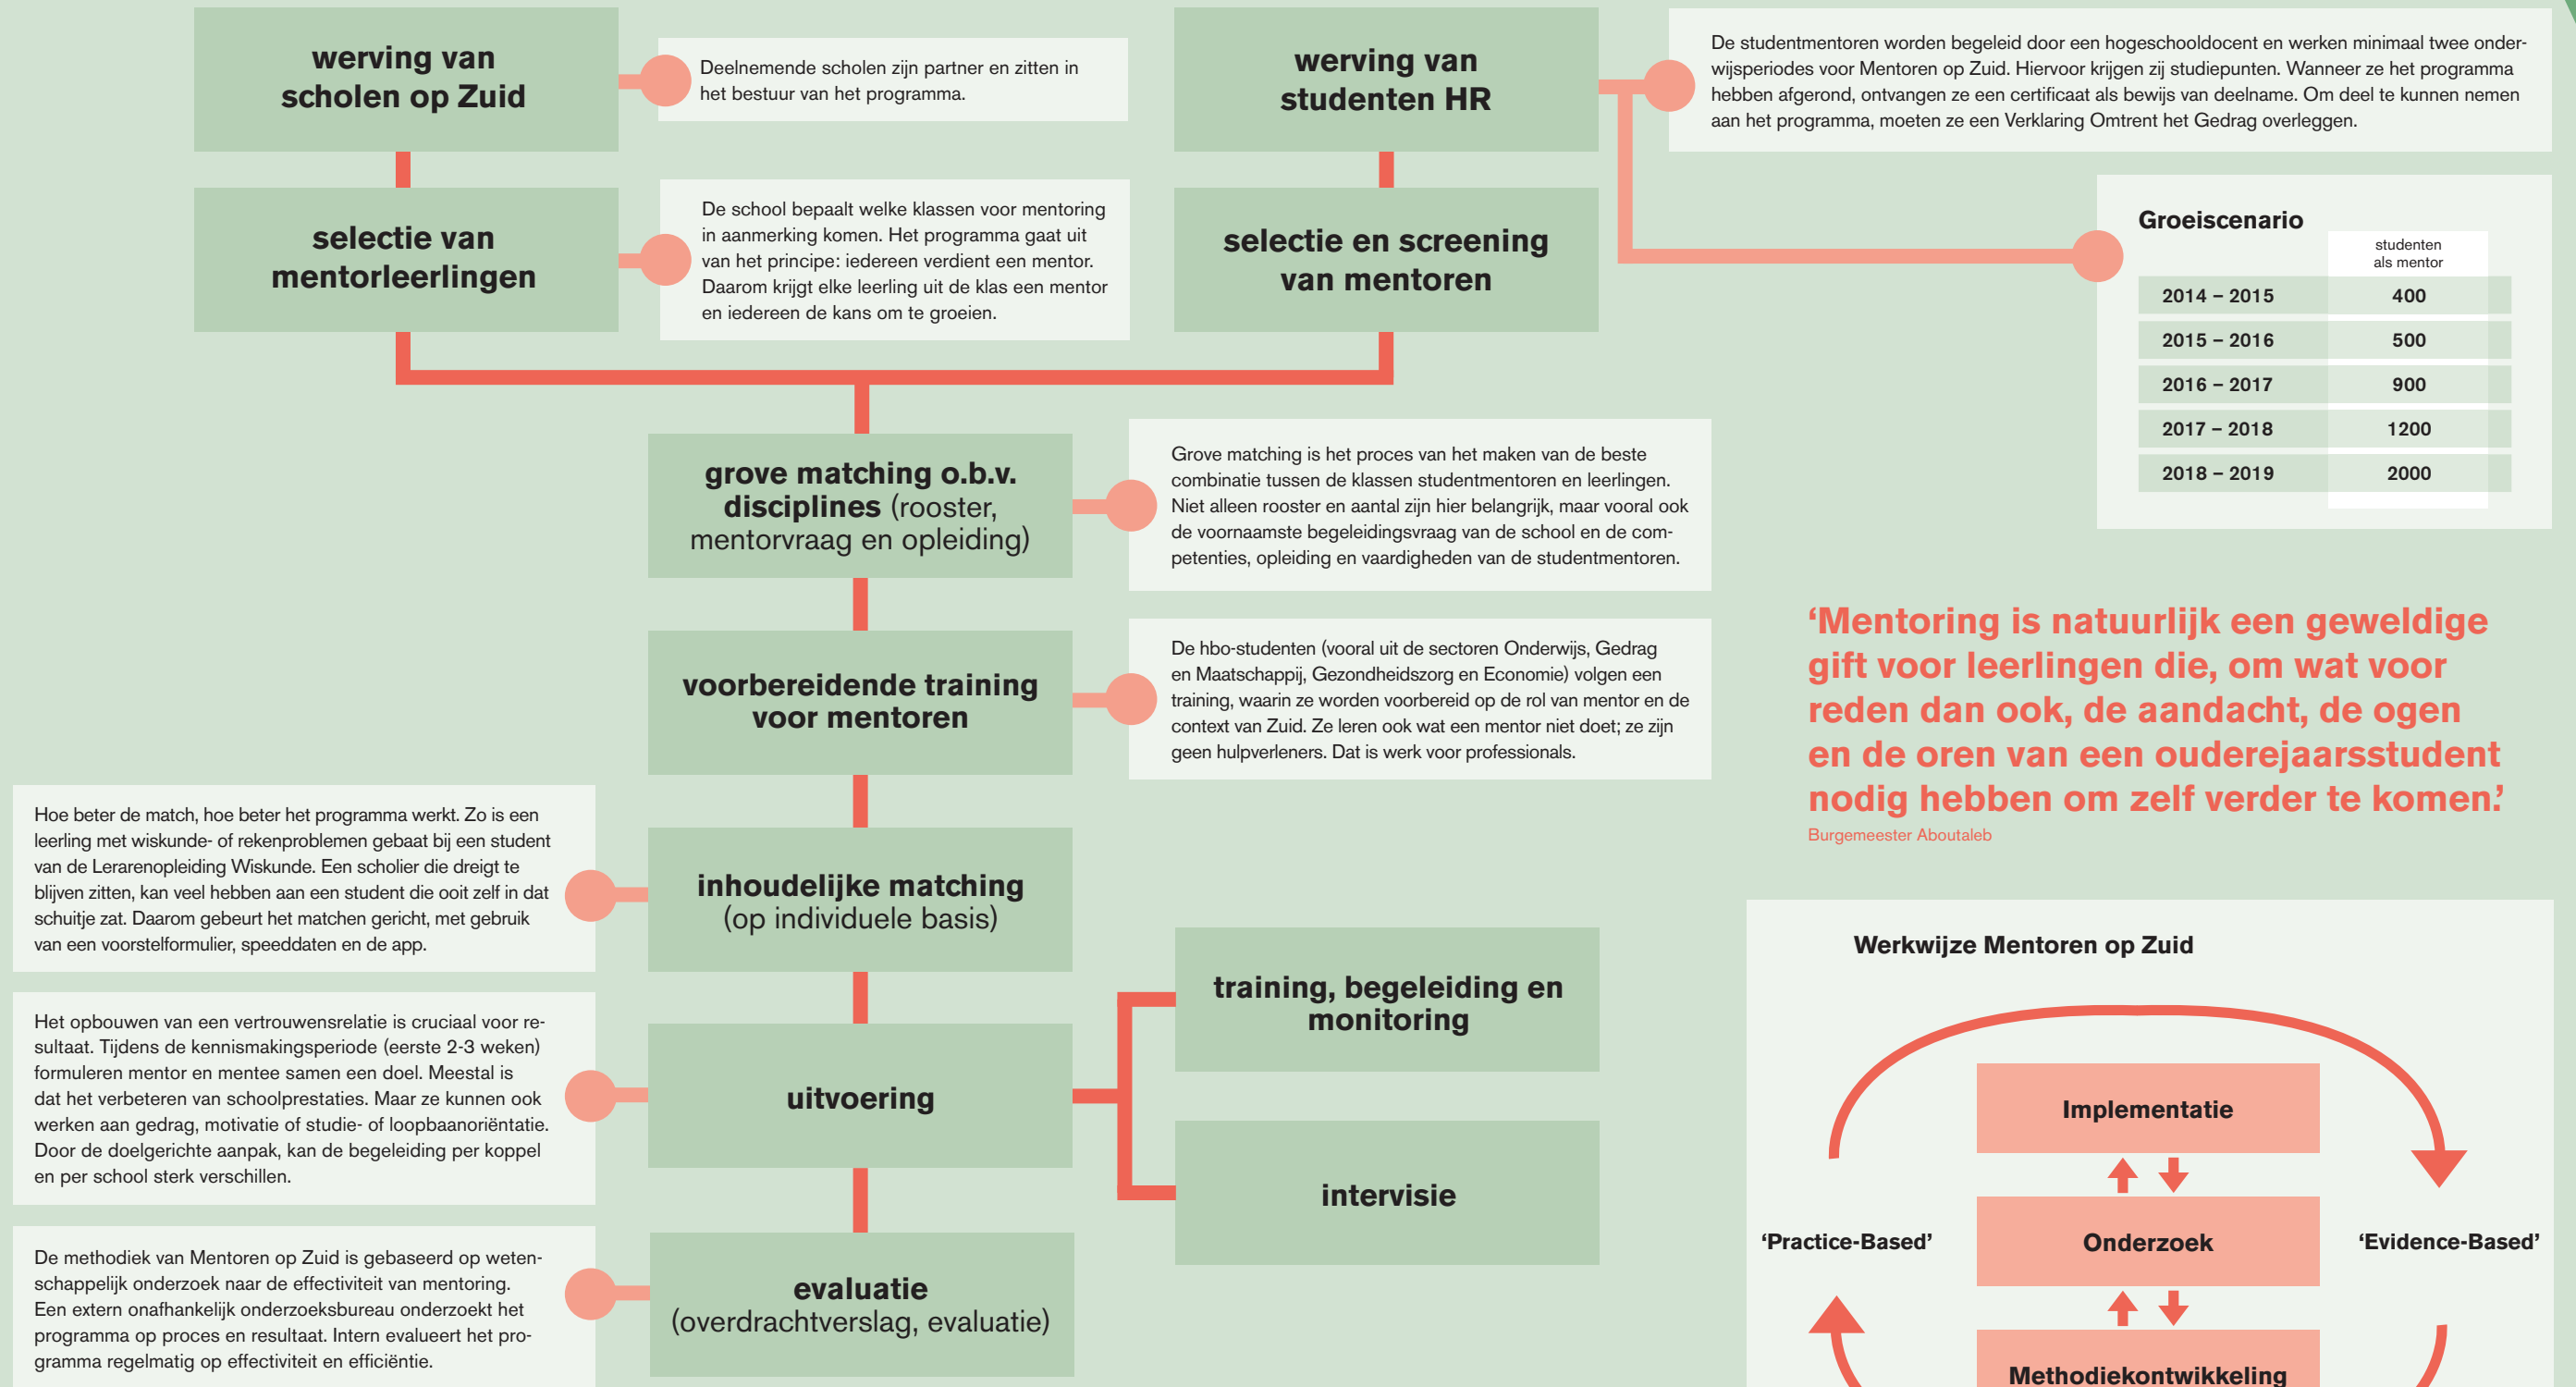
werving van scholen op Zuid

Deelnemende scholen zijn partner en zitten in het bestuur van het programma.

werving van studenten HR

De studentmentoren worden begeleid door een hogeschooldocent en werken minimaal twee onderwijsperiodes voor Mentoren op Zuid. Hiervoor krijgen zij studiepunten. Wanneer ze het programma hebben afgerond, ontvangen ze een certificaat als bewijs van deelname. Om deel te kunnen nemen aan het programma, moeten ze een Verklaring Omtrent het Gedrag overleggen.

selectie van mentorleerlingen

De school bepaalt welke klassen voor mentoring in aanmerking komen. Het programma gaat uit van het principe: iedereen verdient een mentor. Daarom krijgt elke leerling uit de klas een mentor en iedereen de kans om te groeien.

selectie en screening van mentoren

Groeiscenario

| | studenten als mentor |
|---|---|
| 2014 – 2015 | 400 |
| 2015 – 2016 | 500 |
| 2016 – 2017 | 900 |
| 2017 – 2018 | 1200 |
| 2018 – 2019 | 2000 |

grove matching o.b.v. disciplines (rooster, mentorvraag en opleiding)

Grove matching is het proces van het maken van de beste combinatie tussen de klassen studentmentoren en leerlingen. Niet alleen rooster en aantal zijn hier belangrijk, maar vooral ook de voornaamste begeleidingsvraag van de school en de competenties, opleiding en vaardigheden van de studentmentoren.

‘Mentoring is natuurlijk een geweldige gift voor leerlingen die, om wat voor reden dan ook, de aandacht, de ogen en de oren van een ouderejaarsstudent nodig hebben om zelf verder te komen.’
Burgemeester Aboutaleb

voorbereidende training voor mentoren

De hbo-studenten (vooral uit de sectoren Onderwijs, Gedrag en Maatschappij, Gezondheidszorg en Economie) volgen een training, waarin ze worden voorbereid op de rol van mentor en de context van Zuid. Ze leren ook wat een mentor niet doet; ze zijn geen hulpverleners. Dat is werk voor professionals.

Hoe beter de match, hoe beter het programma werkt. Zo is een leerling met wiskunde- of rekenproblemen gebaat bij een student van de Lerarenopleiding Wiskunde. Een scholier die dreigt te blijven zitten, kan veel hebben aan een student die ooit zelf in dat schuitje zat. Daarom gebeurt het matchen gericht, met gebruik van een voorstelformulier, speeddaten en de app.

inhoudelijke matching (op individuele basis)

training, begeleiding en monitoring

Het opbouwen van een vertrouwensrelatie is cruciaal voor resultaat. Tijdens de kennismakingsperiode (eerste 2-3 weken) formuleren mentor en mentee samen een doel. Meestal is dat het verbeteren van schoolprestaties. Maar ze kunnen ook werken aan gedrag, motivatie of studie- of loopbaanoriëntatie. Door de doelgerichte aanpak, kan de begeleiding per koppel en per school sterk verschillen.

uitvoering

intervisie

De methodiek van Mentoren op Zuid is gebaseerd op wetenschappelijk onderzoek naar de effectiviteit van mentoring. Een extern onafhankelijk onderzoeksbureau onderzoekt het programma op proces en resultaat. Intern evalueert het programma regelmatig op effectiviteit en efficiëntie.

evaluatie (overdrachtverslag, evaluatie)

Werkwijze Mentoren op Zuid

Implementatie

‘Practice-Based’

Onderzoek

‘Evidence-Based’

Methodiekontwikkeling